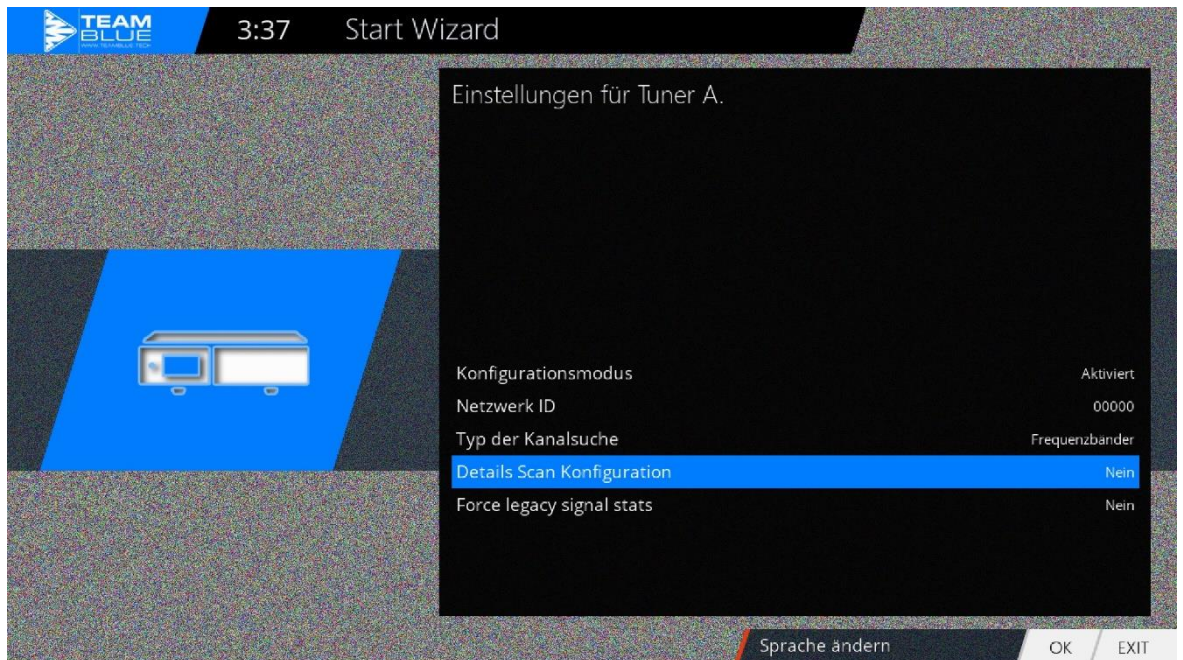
TEAM BLUE
WWW.TEAMBLUE.TECH

3:37 Start Wizard

Einstellungen für Tuner A.

| | |
|---|---|
| Konfigurationsmodus | Aktiviert |
| Netzwerk ID | 00000 |
| Typ der Kanalsuche | Frequenzbander |
| Details Scan Konfiguration | Nein |
| Force legacy signal stats | Nein |

Sprache ändern

OK

EXIT